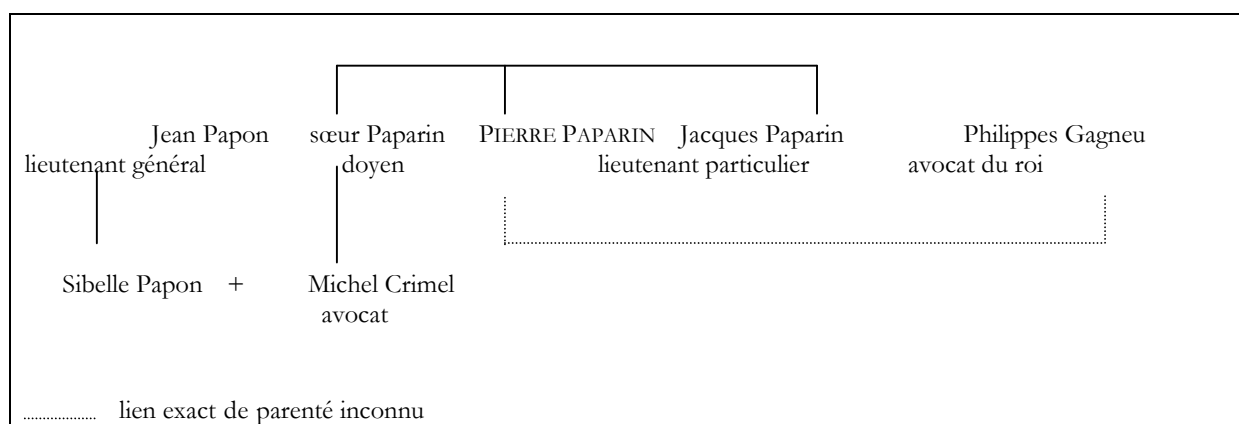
Jean Papon
lieutenant général

sœur Paparin

PIERRE PAPARIN
doyen

Jacques Paparin
lieutenant particulier

Philippes Gagneu
avocat du roi

Sibelle Papon + Michel Crimel
avocat

lien exact de parenté inconnu